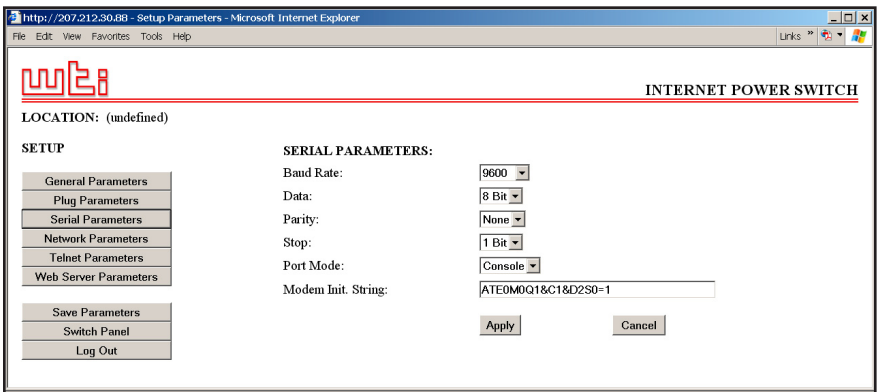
http://207.212.30.88 - Setup Parameters - Microsoft Internet Explorer
File Edit View Favorites Tools Help
Links »

wti

INTERNET POWER SWITCH

LOCATION: (undefined)

SETUP

General Parameters
Plug Parameters
Serial Parameters
Network Parameters
Telnet Parameters
Web Server Parameters

Save Parameters
Switch Panel
Log Out

SERIAL PARAMETERS:

Baud Rate: 9600
Data: 8 Bit
Parity: None
Stop: 1 Bit
Port Mode: Console
Modem Init. String: ATE0M0Q1&C1&D2S0=1

Apply
Cancel